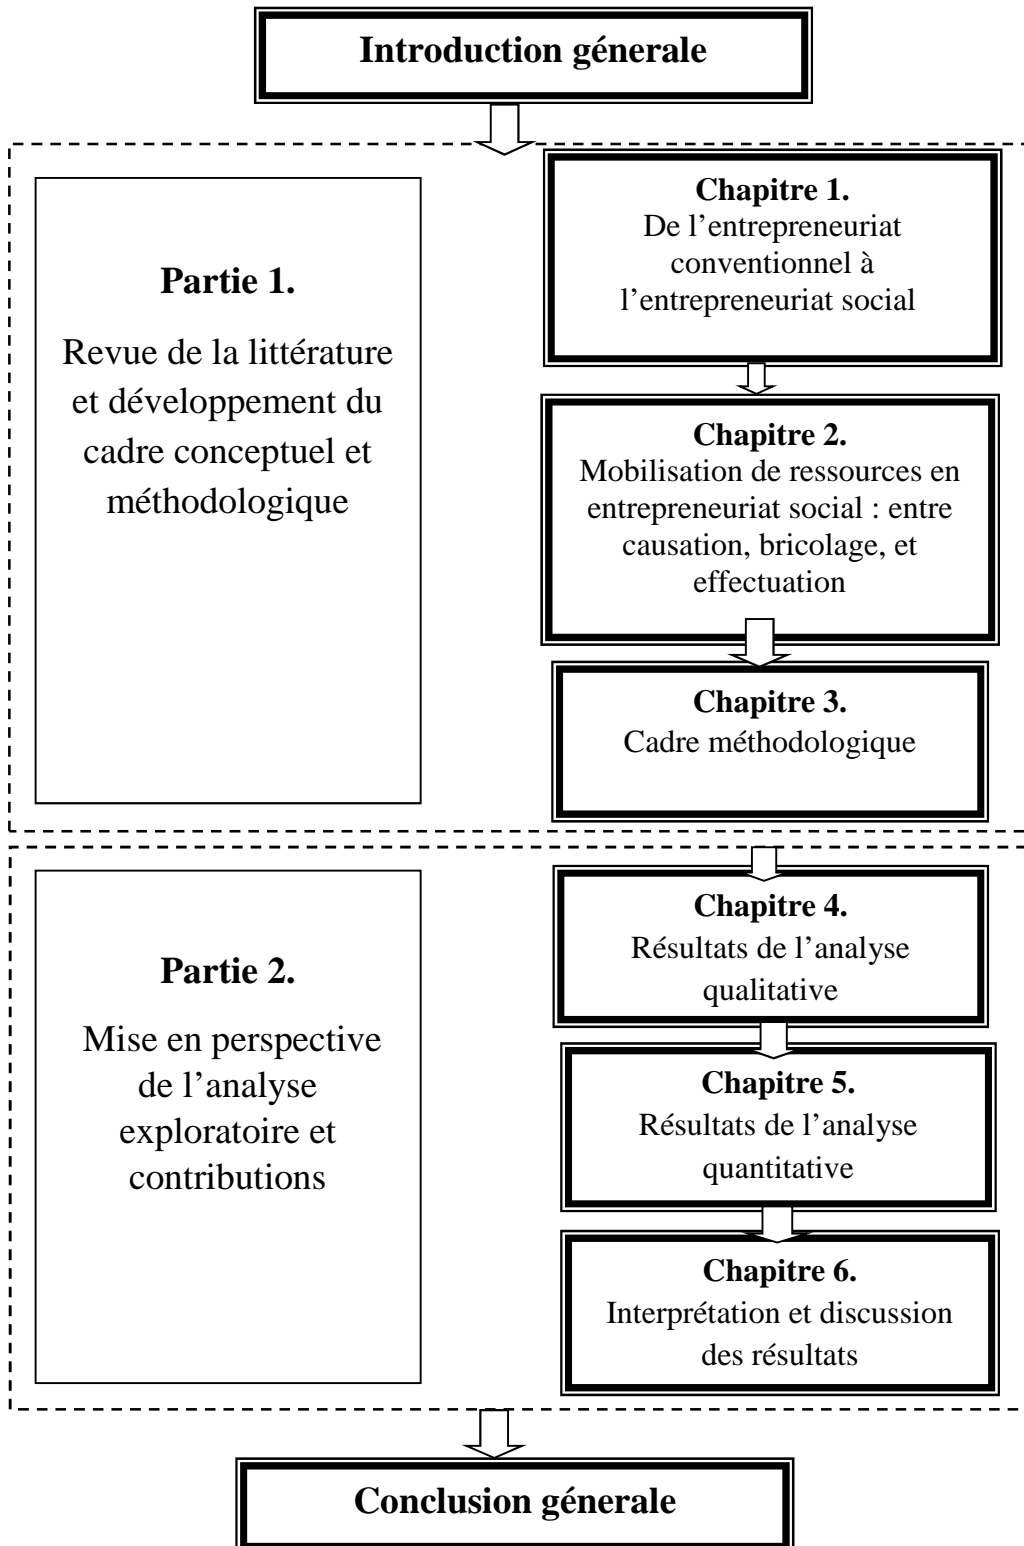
Introduction génerale

Partie 1.

Revue de la littérature et développement du cadre conceptuel et méthodologique

Chapitre 1.
De l'entrepreneuriat conventionnel à l'entrepreneuriat social

Chapitre 2.
Mobilisation de ressources en entrepreneuriat social : entre causation, bricolage, et effectuation

Chapitre 3.
Cadre méthodologique

Partie 2.

Mise en perspective de l'analyse exploratoire et contributions

Chapitre 4.
Résultats de l'analyse qualitative

Chapitre 5.
Résultats de l'analyse quantitative

Chapitre 6.
Interprétation et discussion des résultats

Conclusion génerale